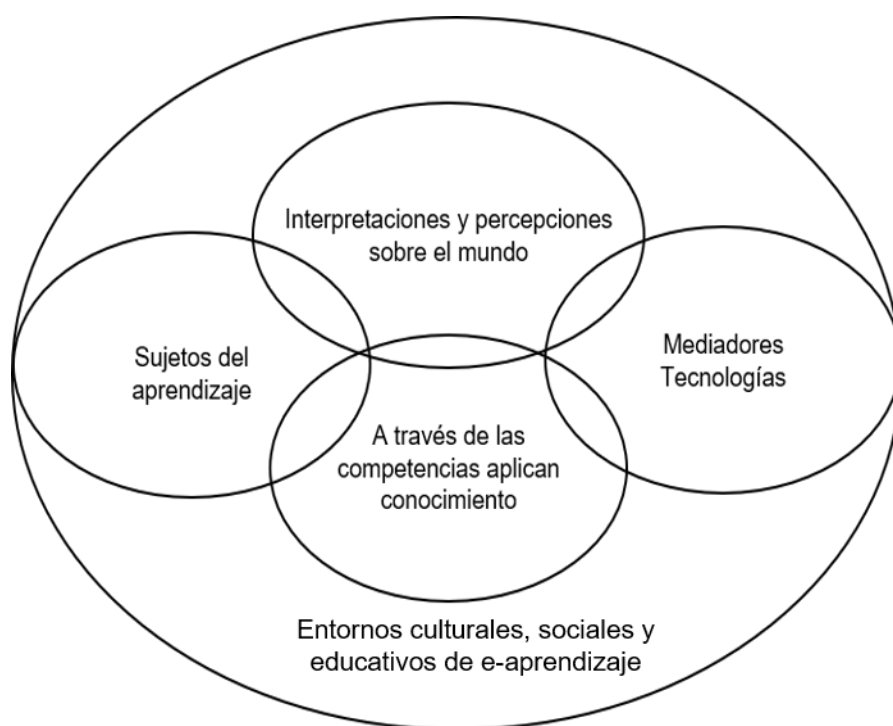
Interpretaciones y percepciones sobre el mundo

Sujetos del aprendizaje

Mediadores Tecnologías

A través de las competencias aplican conocimiento

Entornos culturales, sociales y educativos de e-aprendizaje